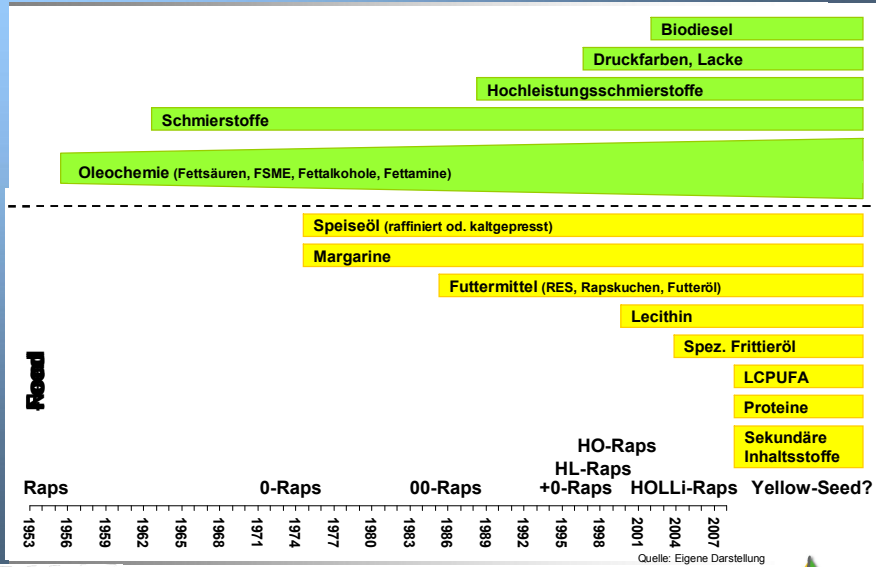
Biodiesel

Druckfarben, Lacke

Hochleistungsschmierstoffe

Schmierstoffe

Oleochemie (Fettsäuren, FSME, Fettalkohole, Fettamine)

Speiseöl (raffiniert od. kaltgepresst)

Margarine

Futtermittel (RES, Rapskuchen, Futteröl)

Lecithin

Spez. Frittieröl

LCPUFA

Proteine

Sekundäre Inhaltsstoffe

Food

HO-Raps

HL-Raps

Raps 0-Raps 00-Raps +0-Raps HOLLi-Raps Yellow-Seed?

1953 1956 1959 1962 1965 1968 1971 1974 1977 1980 1983 1986 1989 1992 1995 1998 2001 2004 2007

Quelle: Eigene Darstellung